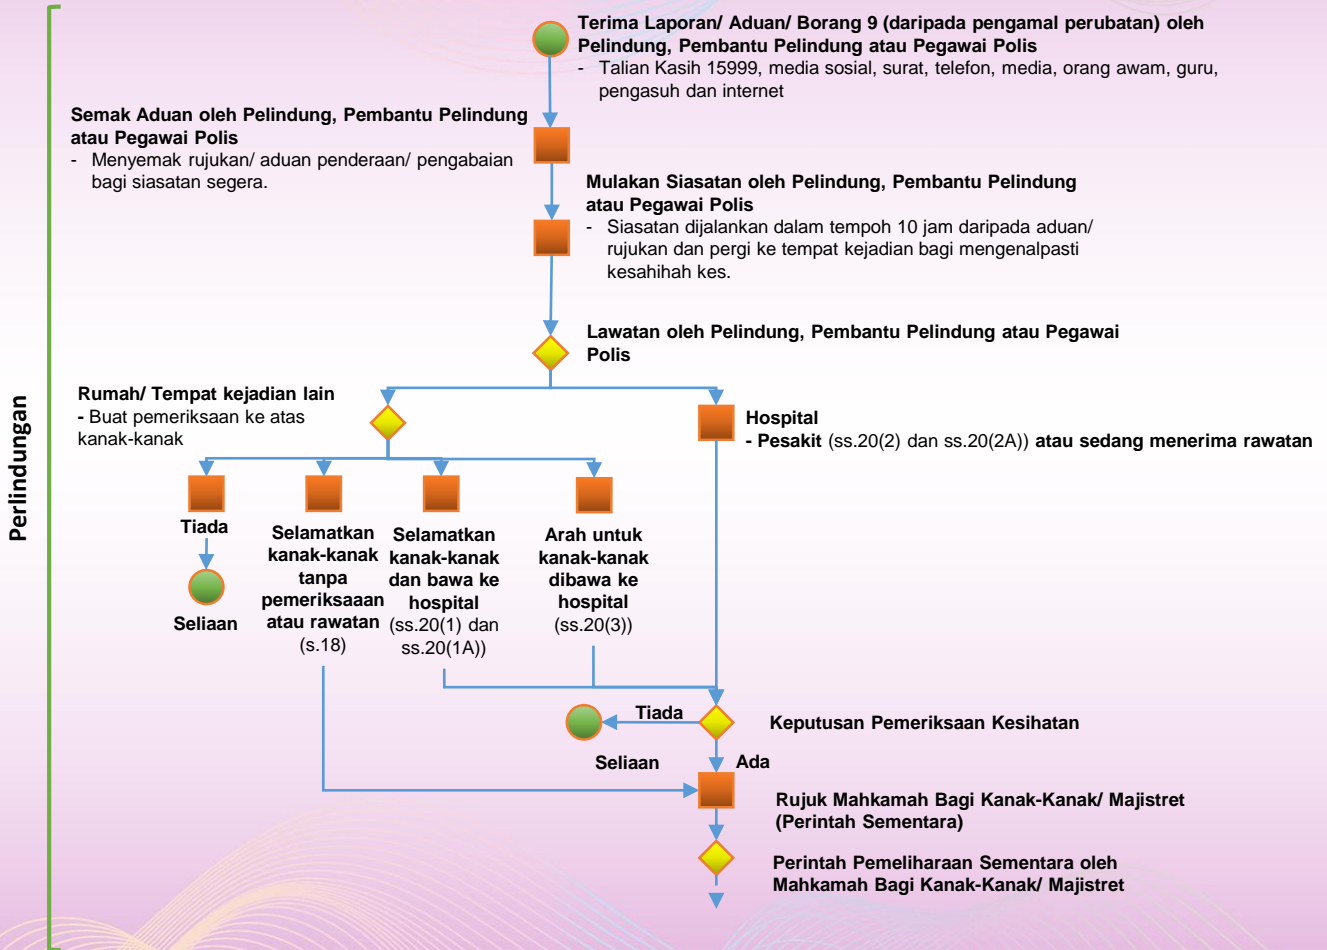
Perlindungan

Terima Laporan/ Aduan/ Borang 9 (daripada pengamal perubatan) oleh Pelindung, Pembantu Pelindung atau Pegawai Polis
- Talian Kasih 15999, media sosial, surat, telefon, media, orang awam, guru, pengasuh dan internet

Semak Aduan oleh Pelindung, Pembantu Pelindung atau Pegawai Polis
- Menyemak rujukan/ aduan penderaan/ pengabaian bagi siasatan segera.

Mulakan Siasatan oleh Pelindung, Pembantu Pelindung atau Pegawai Polis
- Siasatan dijalankan dalam tempoh 10 jam daripada aduan/ rujukan dan pergi ke tempat kejadian bagi mengenalpasti kesahihah kes.

Lawatan oleh Pelindung, Pembantu Pelindung atau Pegawai Polis

Rumah/ Tempat kejadian lain
- Buat pemeriksaan ke atas kanak-kanak

Hospital
- Pesakit (ss.20(2) dan ss.20(2A)) atau sedang menerima rawatan

Tiada

Seliaan

Selamatkan kanak-kanak tanpa pemeriksaaan atau rawatan (s.18)

Selamatkan kanak-kanak dan bawa ke hospital (ss.20(1) dan ss.20(1A))

Arah untuk kanak-kanak dibawa ke hospital (ss.20(3))

Tiada

Keputusan Pemeriksaan Kesihatan

Seliaan

Ada

Rujuk Mahkamah Bagi Kanak-Kanak/ Majistret (Perintah Sementara)

Perintah Pemeliharaan Sementara oleh Mahkamah Bagi Kanak-Kanak/ Majistret